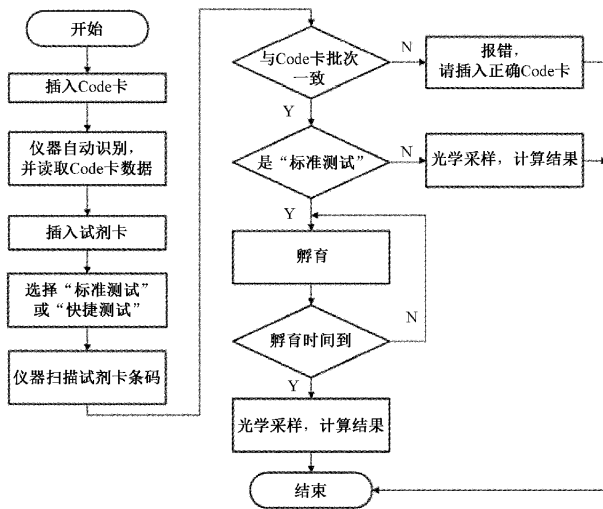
开始

插入Code卡

仪器自动识别，并读取Code卡数据

插入试剂卡

选择“标准测试”或“快捷测试”

仪器扫描试剂卡条码

与Code卡批次一致

N

报错，请插入正确Code卡

Y

是“标准测试”

N

光学采样，计算结果

Y

孵育

孵育时间到

N

Y

光学采样，计算结果

结束